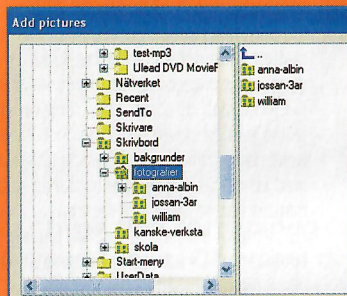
Add pictures

test-mp3
Ulead DVD MovieF
Nätverket
Recent
SendTo
Skrivare
Skrivbord
bakgrunder
fotografier
anna-albin
jossan-3ar
william
kanske-verksta
skola
Start-meny
UserData

..
anna-albin
jossan-3ar
william